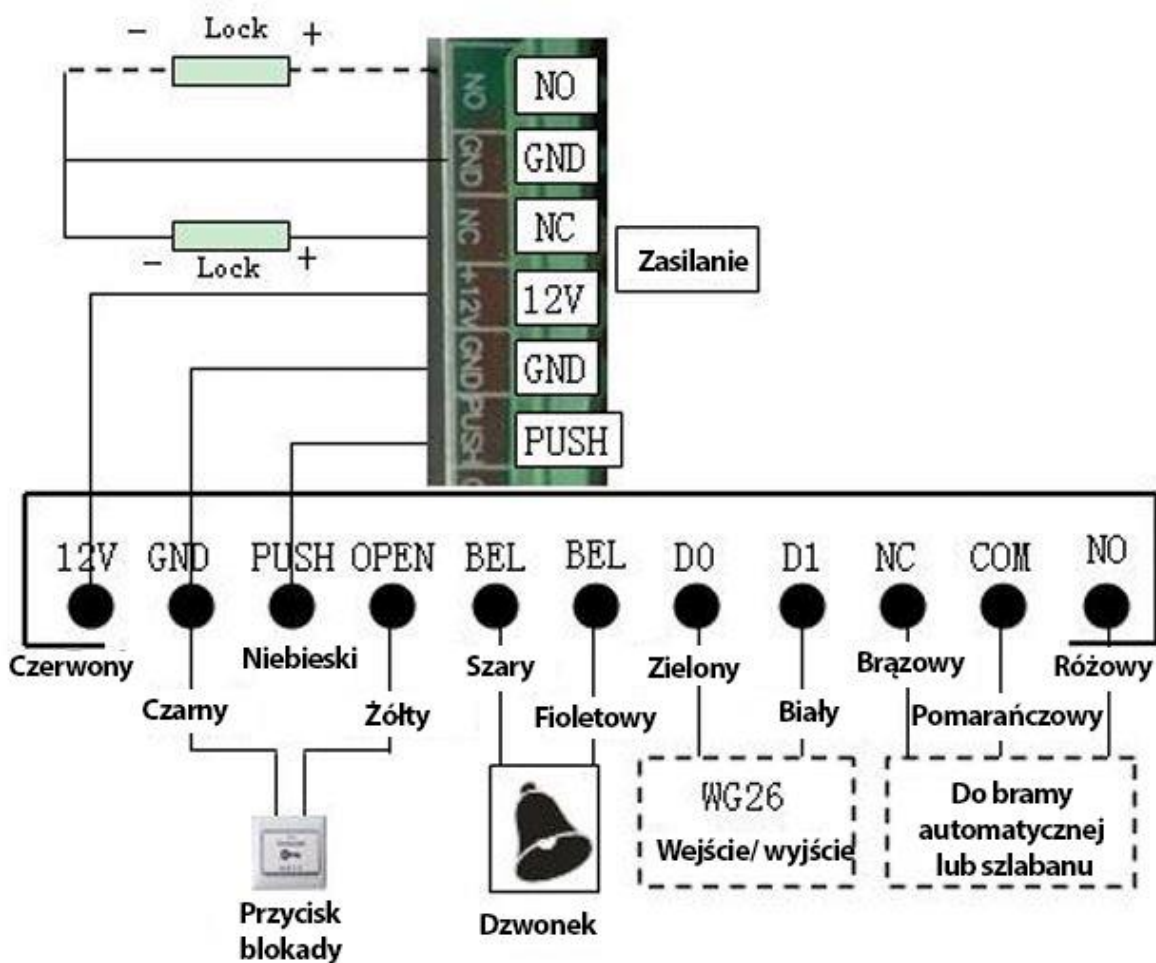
− Lock +

NO
NO
GND
GND
NC
NC

− Lock +

+12V
12V
Zasilanie
GND
GND
PUSH
PUSH

12V GND PUSH OPEN BEL BEL D0 D1 NC COM NO

Czerwony
Niebieski
Szary
Zielony
Brązowy
Różowy
Czarny
Żółty
Fioletowy
Biały
Pomarańczowy

WG26
Wejście/ wyjście

Do bramy automatycznej lub szlabanu

Przycisk blokady

Dzwonek